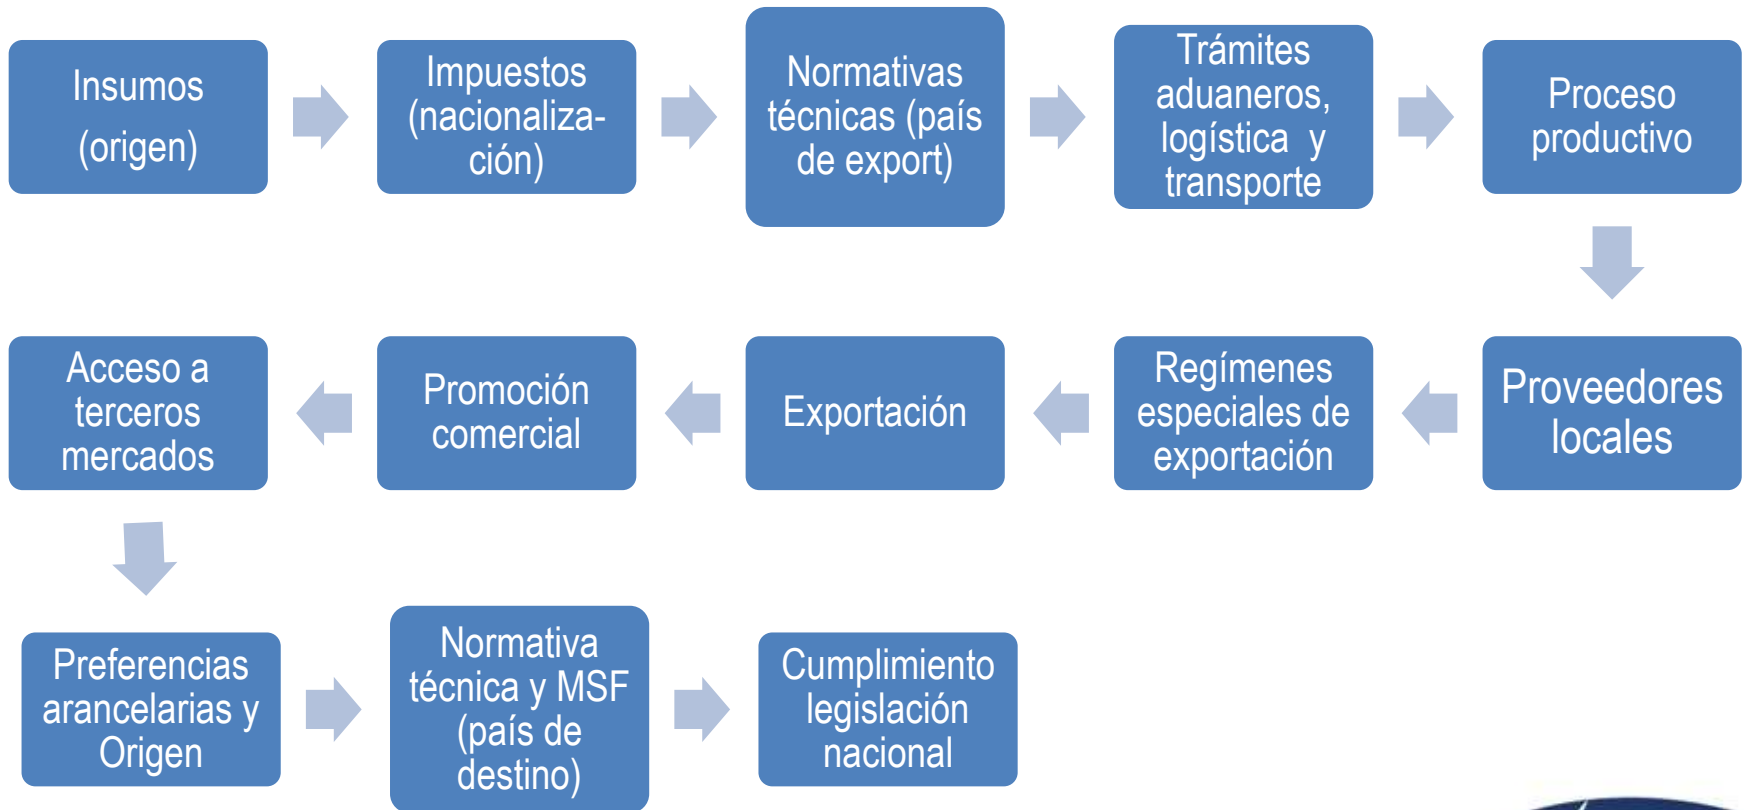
Insumos (origen)

Impuestos (nacionalización)

Normativas técnicas (país de export)

Trámites aduaneros, logística y transporte

Proceso productivo

Proveedores locales

Regímenes especiales de exportación

Exportación

Promoción comercial

Acceso a terceros mercados

Preferencias arancelarias y Origen

Normativa técnica y MSF (país de destino)

Cumplimiento legislación nacional